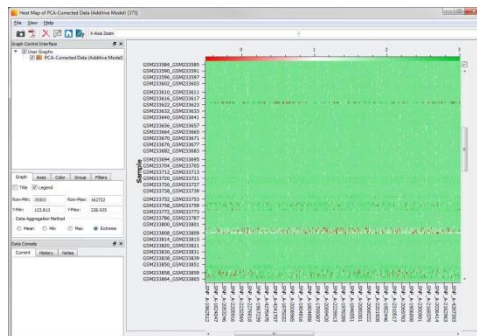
Heat Map of PCA-Corrected Data (Additive Model) (37)

File View Help

X-Axis Zoom

Graph Control Interface

User Graphs

PCA-Corrected Data (Additive Model)

Graph Axes Color Group Filters

Title Legend

Row-Min: 30600 Row-Max: 162722

Y-Min: 123.813 Y-Max: 238.935

Data Aggregation Method

Mean Min Max Extreme

Data Console

Current History Notes

0 1 2 3

Sample

GSM233584_GSM233585
GSM233590_GSM233591
GSM233596_GSM233597
GSM233602_GSM233603
GSM233610_GSM233611
GSM233616_GSM233617
GSM233622_GSM233623
GSM233632_GSM233633
GSM233640_GSM233641
GSM233656_GSM233657
GSM233664_GSM233665
GSM233670_GSM233671
GSM233676_GSM233677
GSM233682_GSM233683
GSM233694_GSM233695
GSM233704_GSM233705
GSM233712_GSM233713
GSM233720_GSM233721
GSM233726_GSM233727
GSM233736_GSM233737
GSM233748_GSM233749
GSM233752_GSM233753
GSM233758_GSM233759
GSM233772_GSM233773
GSM233786_GSM233787
GSM233800_GSM233801
GSM233808_GSM233809
GSM233814_GSM233815
GSM233820_GSM233821
GSM233830_GSM233831
GSM233836_GSM233837
GSM233850_GSM233851
GSM233858_GSM233859
GSM233864_GSM233865